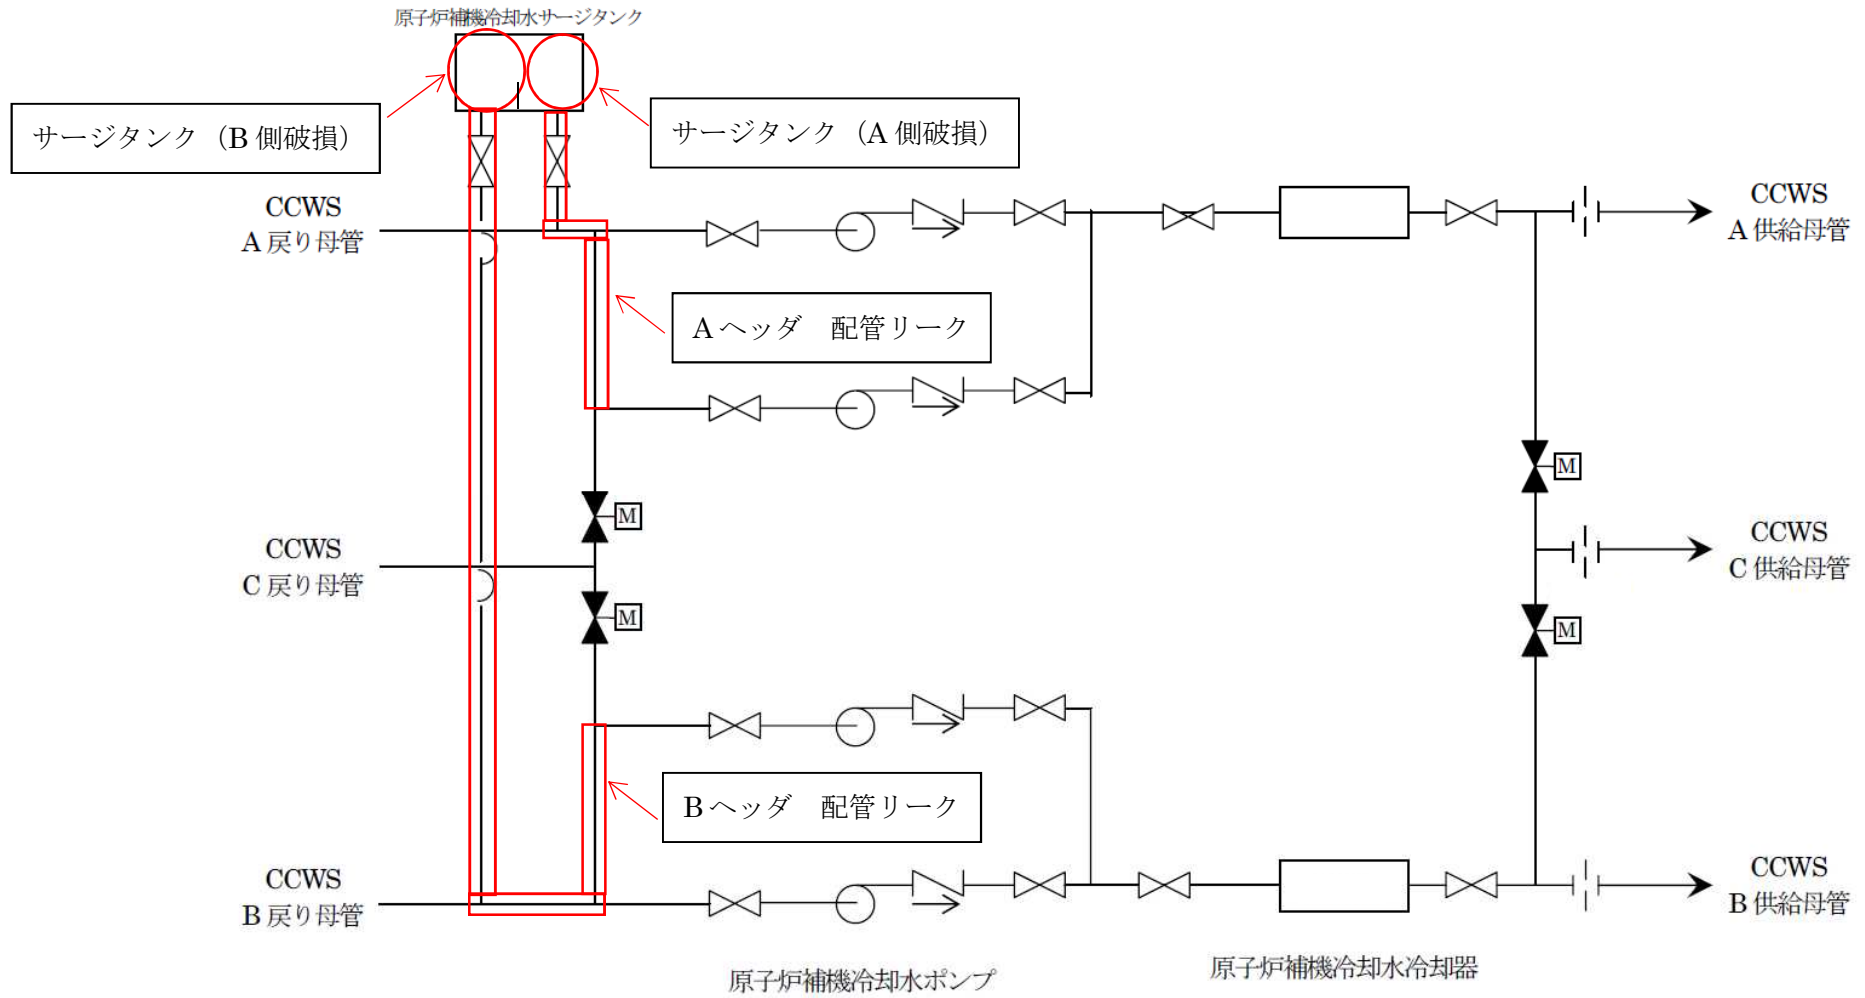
原子炉補機冷却水サージタンク

サージタンク（B 側破損）

サージタンク（A 側破損）

CCWS
A 戻り母管

CCWS
A 供給母管

A ヘッダ　配管リーク

M

CCWS
C 戻り母管

M

M

CCWS
C 供給母管

M

B ヘッダ　配管リーク

CCWS
B 戻り母管

CCWS
B 供給母管

原子炉補機冷却水ポンプ

原子炉補機冷却水冷却器